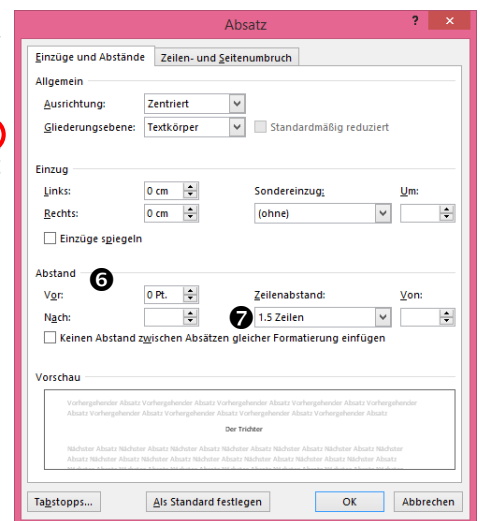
Absatz

? ×

Einzüge und Abstände | Zeilen- und Seitenumbruch

Allgemein

Ausrichtung: Zentriert

Gliederungsebene: Textkörper

Standardmäßig reduziert

Einzug

Links: 0 cm

Rechts: 0 cm

Sondereinzug: (ohne)

Um:

Einzüge spiegeln

Abstand

6

Vor: 0 Pt.

Nach:

Zeilenabstand:

7

1.5 Zeilen

Von:

Keinen Abstand zwischen Absätzen gleicher Formatierung einfügen

Vorschau

Vorhergehender Absatz Vorhergehender Absatz Vorhergehender Absatz Vorhergehender Absatz Vorhergehender Absatz Vorhergehender Absatz Vorhergehender Absatz Vorhergehender Absatz Vorhergehender Absatz Vorhergehender Absatz

Der Trichter

Nächster Absatz Nächster Absatz Nächster Absatz Nächster Absatz Nächster Absatz Nächster Absatz Nächster Absatz Nächster Absatz Nächster Absatz Nächster Absatz Nächster Absatz Nächster Absatz Nächster Absatz Nächster Absatz Nächster Absatz Nächster Absatz Nächster Absatz Nächster Absatz

Tabstopps...

Als Standard festlegen

OK

Abbrechen